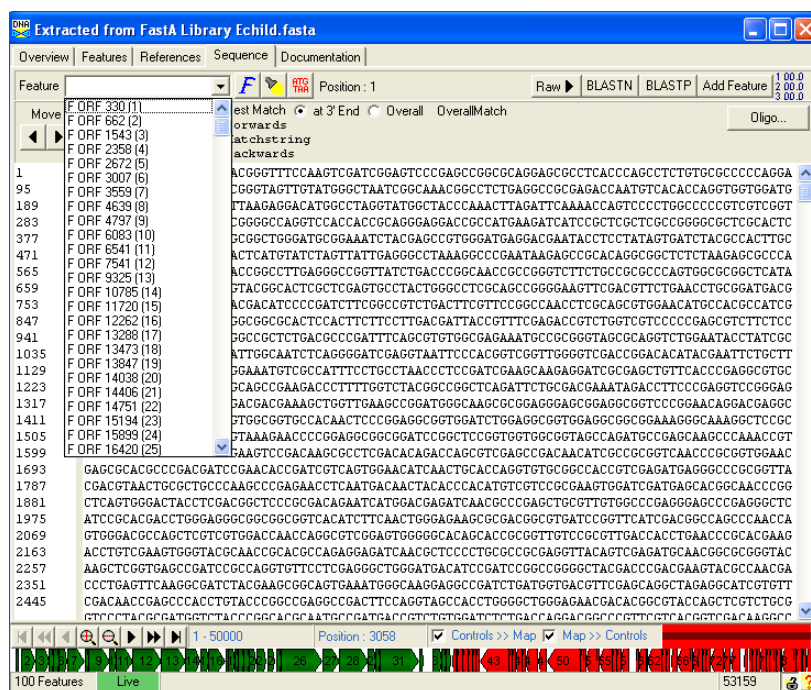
Extracted from FastA Library Echild.fasta

Overview | Features | References | Sequence | Documentation

Feature | F | ATG TAA | Position : 1 | Raw | BLASTN | BLASTP | Add Feature | 1 0 0 0 2 0 0 0 3 0 0 0

Move | est Match | at 3' End | Overall | OverallMatch | Oligo...

orwards
atchstring
ackwards

F ORF 330 (1)
F ORF 662 (2)
F ORF 1543 (3)
F ORF 2358 (4)
F ORF 2672 (5)
F ORF 3007 (6)
F ORF 3559 (7)
F ORF 4639 (8)
F ORF 4797 (9)
F ORF 6083 (10)
F ORF 6541 (11)
F ORF 7541 (12)
F ORF 9325 (13)
F ORF 10785 (14)
F ORF 11720 (15)
F ORF 12262 (16)
F ORF 13288 (17)
F ORF 13473 (18)
F ORF 13847 (19)
F ORF 14038 (20)
F ORF 14406 (21)
F ORF 14751 (22)
F ORF 15194 (23)
F ORF 15899 (24)
F ORF 16420 (25)

1 ACGGGTTTCCAAGTCGATCGGAGTCCCGAGCCGGCGCAGGAGCGCCTCACCCAGCCTCTGTGCGCCCCAGGA
95 CGGGTAGTTGTATGGCTAATCGGCAAACGGCCTCTGAGGCCGCGAGACCAATGTCACACCAGGTGGTGGATG
189 TTAAGAGGACATGGCCTAGGTATGGCTACCCAAACTTAGATTCAAAACCAGTCCCCTGGCCCCCGTCGTCGGT
283 GGGGCCAGGTCCACCACCGCAGGGAGGACCGCCATGAAGATCATCCGCTCGCTCGCCGGGGCGCTCGCACTC
377 GCGGCTGGGATGCGGAAATCTACGAGCCGTGGGATGAGGACGAATACCTCCTATAGTGATCTACGCCACTTGC
471 ACTCATGTATCTAGTTATTGAGGGCCTAAAGGCCCGAATAAGAGCCGCACAGGCGGCTCTCTAAGAGCGCCCA
565 ACCGGCCTTGAGGGCCGGTTATCTGACCCGGCAACCGCCGGGTCTTCTGCCGCGCCCAGTGGCGCGGCTCATA
659 GTACGGCACTCGCTCGAGTGCCTACTGGGCCTCGCAGCCGGGGAAGTTCGACGTTCTGAACCTGCGGATGACG
753 ACGACATCCCCGATCTTCGGCCGTCTGACTTCGTTCCGGCCAACCTCGCAGCGTGGAACATGCCACGCCATCG
847 GGCGGCGCACTCCACTTCTTCCTTGACGATTACCGTTTCGAGACCGTCTGGTCGTCCCCCGAGCGTCTTCTCC
941 GGCCGCTCTGACGCCCGATTTCAGCGTGTGGCGAGAAATGCCGCGGGTAGCGCAGGTCTGGAATACCTATCGC
1035 ATTGGCAATCTACGGGGATCGAGGTAATTCCCACGGTCGGTTGGGGTCGACCGGACACATACGAATTCTGCTT
1129 GGAAATGTCGCCATTTCCTGCCTAACCCTCCGATCGAAGCAAGAGGATCGCGAGCTGTTCACCCGAGGCGTGC
1223 GCAGCCGAAGACCCTTTTGGTCTACGGCCGGCTCAGATTCTGCGACGAAATAGACCTTCCCGAGGTCCGGGAG
1317 GACGACGAAAGCTGGTTGAAGCCGGATGGGCAAGCGCGGAGGGAGCGGAGGCGGTCCCGGAACAGGACGAGGC
1411 GTGGCGGTGCCACAACTCCCGGAGGCGGTGGATCTGGAGGCGGTGGAGGCGGCGGAAAGGGCAAAGGCTCCGC
1505 GTAAAGAACCCCGGAGGCGGCGGATCCGGCTCCGGTGGTGGCGGTAGCAGATGCCGAGCAAGCCCAAACCGT
1599 GAAGTCCGACAAGCGCCTCCGACACAGACCAGCGTCGAGCCGACAACATCCGCGCGGTCAACCCGCGGTGGAAC
1693 GAGCGCACGCCCGACGATCCGAACACCGATCGTCAGTGGAACATCAACTGCACCAGGTGTGCGGCCACCGTCGAGATGAGGGCCCGCGGTTA
1787 CGACGTAACTGCGCTGCCCAAGCCCGAGAACCTCAATGACAACTACACCCACATGTCGTCCGCGAAGTGGATCGATGAGCACGGCAACCGG
1881 CTCAGTGGGACTACCTCGACGGCTCCCGCGACAGAATCATGGACGAGATCAACGCCCGAGCTGCGTTGTGGCCCGAGGGAGCCCGAGGGCTC
1975 ATCCGCACGACCTGGGAGGGCGGCGGCGGTCACATCTTCAACTGGGAGAAGCGCGACGGCGTGATCCGGTTCATCGACGGCCAGCCCAACCA
2069 GTGGGACGCCAGCTCGTCGTGGACCAACCAGGCGTCGGAGTGGGGGCACAGCACCGCGGTTGTCCGCGTTGACCACCTGAACCCGCACGAAG
2163 ACCTGTCGAAGTGGGTACGCAACCGCACGCCAGAGGAGATCAACGCTCCCCTGCGCCGCGAGGTTACAGTCGAGATGCAACGGCGCGGGTAC
2257 AAGCTCGGTGAGCCGATCCGCCAGGTGTTCCTCGAGGGCTGGGATGACATCCGATCCGGGCTACGACCCGACGAAGTACGACCCAACGA
2351 CCCTGAGTTCAAGGCGATCTACGAAGCGGCAGTGAAATGGGCAAGGAGGCCGATCTGATGGTGACGTTCGAGCAGGCTAGAGGCATCGTGTT
2445 CGACAACCGAGCCCACCTGTACCCGGCCGAGGCCGACTTCCAGGTAGCCACCTGGGGCTGGGAGAACGACACGGCGTACCAGCTCGTCTGCG

1 - 50000 | Position : 3058 | Controls -> Map | Map >> Controls

3 5 7 9 11 12 13 14 16 26 27 28 31 43 50 55

100 Features | Live | 53159